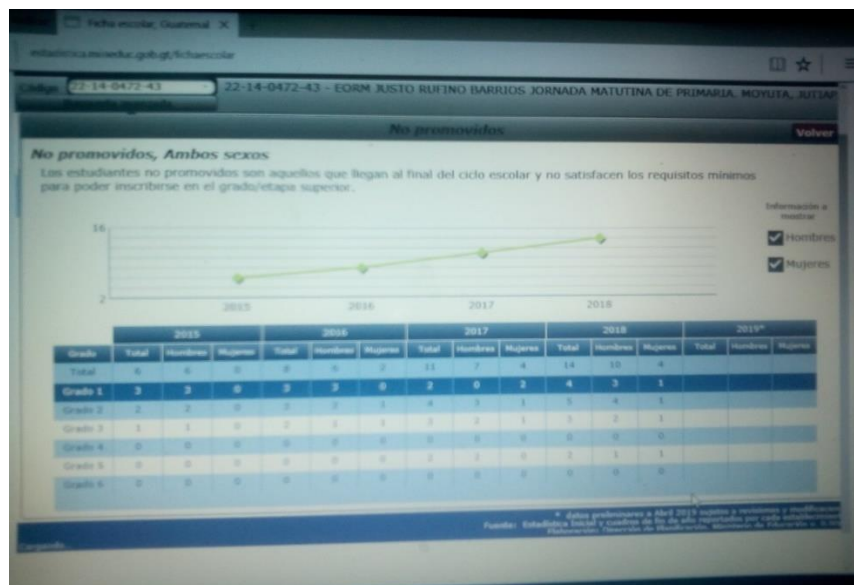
Ficha escolar, Guatemal ×

estadistica.mineduc.gob.gt/fichaescolar

Código 22-14-0472-43 22-14-0472-43 - EORM JUSTO RUFINO BARRIOS JORNADA MATUTINA DE PRIMARIA. MOYUTA, JUTIAP

No promovidos

Volver

No promovidos, Ambos sexos

Los estudiantes no promovidos son aquellos que llegan al final del ciclo escolar y no satisfacen los requisitos mínimos para poder inscribirse en el grado/etapa superior.

Información a mostrar

Hombres

Mujeres

16

2

2015 2016 2017 2018

| Grado | 2015 Total | 2015 Hombres | 2015 Mujeres | 2016 Total | 2016 Hombres | 2016 Mujeres | 2017 Total | 2017 Hombres | 2017 Mujeres | 2018 Total | 2018 Hombres | 2018 Mujeres | 2019* Total | 2019* Hombres | 2019* Mujeres |
|---|---|---|---|---|---|---|---|---|---|---|---|---|---|---|---|
| Total | 6 | 6 | 0 | 8 | 6 | 2 | 11 | 7 | 4 | 14 | 10 | 4 | | | |
| Grado 1 | 3 | 3 | 0 | 3 | 3 | 0 | 2 | 0 | 2 | 4 | 3 | 1 | | | |
| Grado 2 | 2 | 2 | 0 | 3 | 2 | 1 | 4 | 3 | 1 | 5 | 4 | 1 | | | |
| Grado 3 | 1 | 1 | 0 | 2 | 1 | 1 | 3 | 2 | 1 | 3 | 2 | 1 | | | |
| Grado 4 | 0 | 0 | 0 | 0 | 0 | 0 | 0 | 0 | 0 | 0 | 0 | 0 | | | |
| Grado 5 | 0 | 0 | 0 | 0 | 0 | 0 | 2 | 2 | 0 | 2 | 1 | 1 | | | |
| Grado 6 | 0 | 0 | 0 | 0 | 0 | 0 | 0 | 0 | 0 | 0 | 0 | 0 | | | |

* datos preliminares a Abril 2019 sujetos a revisiones y modificaciones

Fuente: Estadística Inicial y cuadros de fin de año reportados por cada establecimiento

Elaboración: Dirección de Planificación, Ministerio de Educación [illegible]

Cargando...